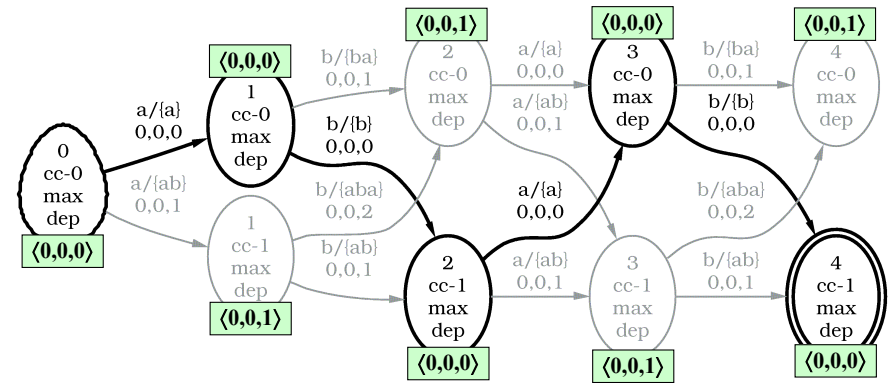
⟨0,0,1⟩
⟨0,0,0⟩
⟨0,0,1⟩
⟨0,0,0⟩
b/{ba}
0,0,1
2
cc-0
max
dep
a/{a}
0,0,0
3
cc-0
max
dep
b/{ba}
0,0,1
4
cc-0
max
dep
a/{a}
0,0,0
1
cc-0
max
dep
a/{ab}
0,0,1
b/{b}
0,0,0
b/{b}
0,0,0
0
cc-0
max
dep
a/{ab}
0,0,1
b/{aba}
0,0,2
a/{a}
0,0,0
b/{aba}
0,0,2
⟨0,0,0⟩
1
cc-1
max
dep
b/{ab}
0,0,1
2
cc-1
max
dep
a/{ab}
0,0,1
3
cc-1
max
dep
b/{ab}
0,0,1
4
cc-1
max
dep
⟨0,0,1⟩
⟨0,0,0⟩
⟨0,0,1⟩
⟨0,0,0⟩